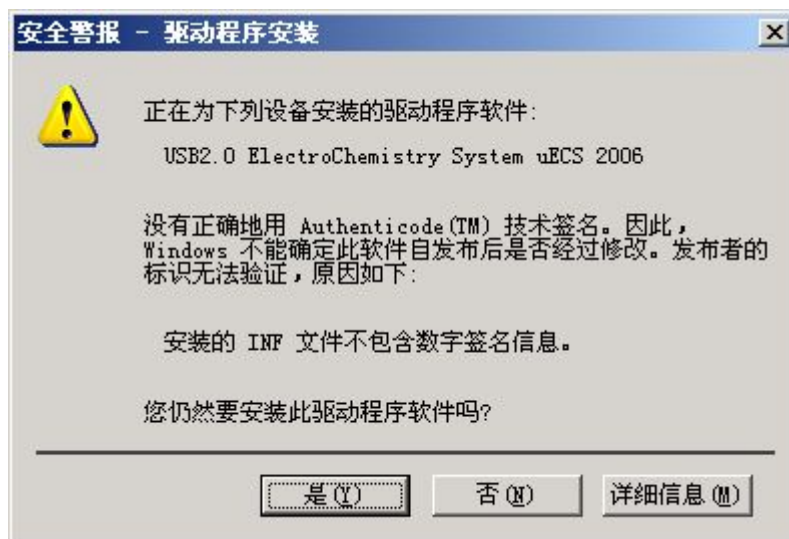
安全警报 - 驱动程序安装

正在为下列设备安装的驱动程序软件:

USB2.0 ElectroChemistry System uECS 2006

没有正确地用 Authenticode(TM) 技术签名。因此，Windows 不能确定此软件自发布后是否经过修改。发布者的标识无法验证，原因如下:

安装的 INF 文件不包含数字签名信息。

您仍然要安装此驱动程序软件吗?

是(Y) 否(N) 详细信息(M)